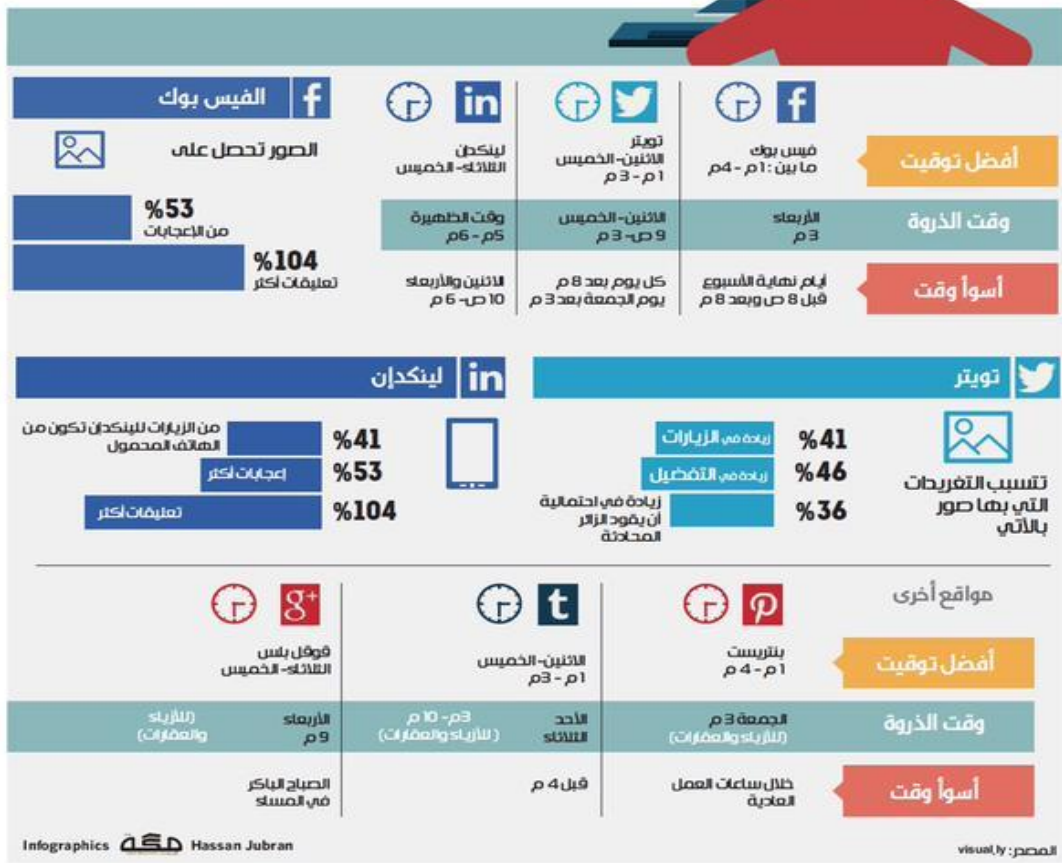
الفيس بوك

الصور تحصل على

%53
من الإعجابات

%104
تعليقات أكثر

أفضل توقيت
فيس بوك
ما بين : 1م - 4م

تويتر
الاثنين- الخميس
1م - 3م

لينكدن
الثلاثاء- الخميس

وقت الذروة
الأربعاء
3م

الاثنين- الخميس
9 ص- 3 م

وقت الظهيرة
5م- 6م

أسوأ وقت
أيام نهاية الأسبوع
قبل 8 ص وبعد 8 م

كل يوم بعد 8 م
يوم الجمعة بعد 3 م

الاثنين والأربعاء
10 ص- 6 م

تويتر

تسبب التغريدات التي بها صور بالآتي

%41 زيادة في الزيارات
%46 زيادة في التفضيل
%36 زيادة في احتمالية أن يقوم الزائر المحادثة

لينكدإن

%41 من الزيارات للينكدإن تكون من الهاتف المحمول
%53 إعجابات أكثر
%104 تعليقات أكثر

مواقع أخرى

أفضل توقيت
بنتريست
1م - 4م

الاثنين- الخميس
1م - 3م

قوقل بلس
الثلاثاء- الخميس

وقت الذروة
الجمعة 3 م
(للأزياء والعقارات)

الأحد
الثلاثاء

3م- 10 م
(للأزياء والعقارات)

الأربعاء
9 م

(للأزياء
والعقارات)

أسوأ وقت
خلال ساعات العمل العادية

قبل 4 م

الصباح الباكر
في المساء

Infographics مكة Hassan Jubran

المصدر: visual.ly